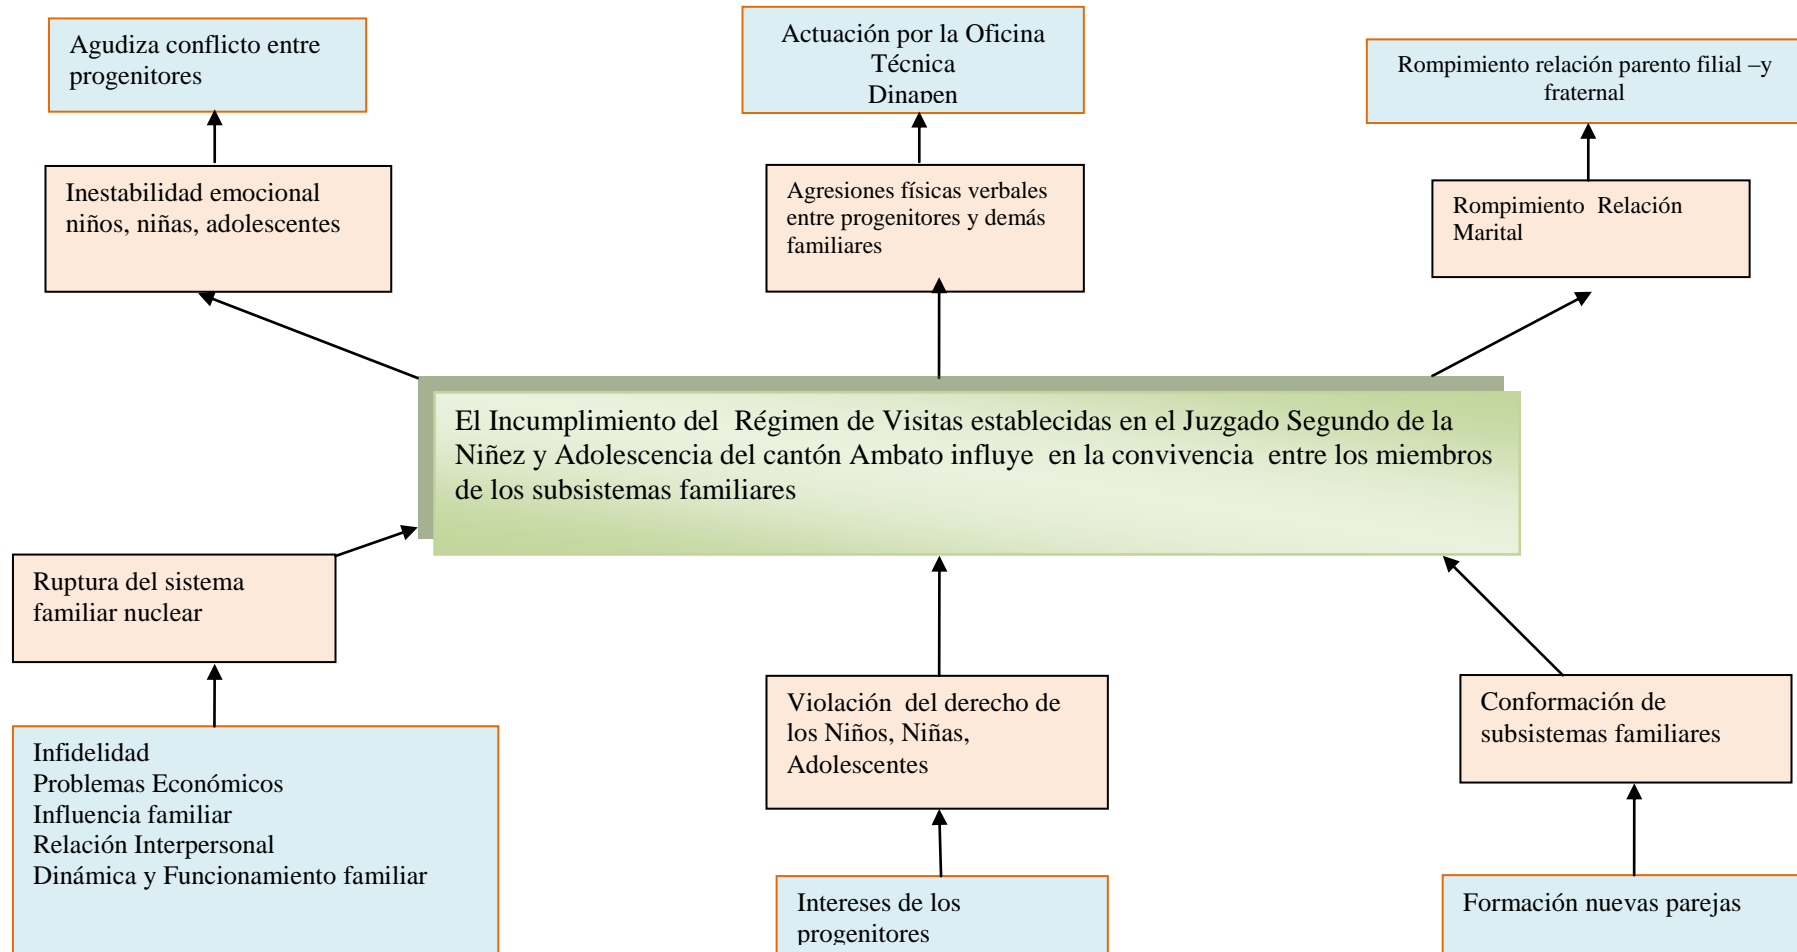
Agudiza conflicto entre progenitores

Actuación por la Oficina Técnica Dinapen

Rompimiento relación parento filial –y fraternal

Inestabilidad emocional niños, niñas, adolescentes

Agresiones físicas verbales entre progenitores y demás familiares

Rompimiento Relación Marital

El Incumplimiento del Régimen de Visitas establecidas en el Juzgado Segundo de la Niñez y Adolescencia del cantón Ambato influye en la convivencia entre los miembros de los subsistemas familiares

Ruptura del sistema familiar nuclear

Violación del derecho de los Niños, Niñas, Adolescentes

Conformación de subsistemas familiares

Infidelidad
Problemas Económicos
Influencia familiar
Relación Interpersonal
Dinámica y Funcionamiento familiar

Intereses de los progenitores

Formación nuevas parejas